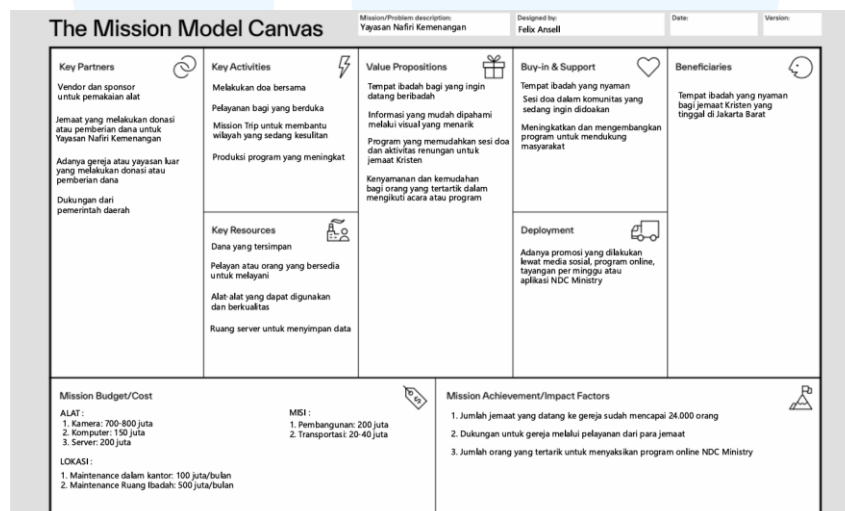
The Mission Model Canvas

Mission/Problem description:
Yayasan Nafiri Kemenangan

Designed by:
Felix Ansell

Date:

Version:

Key Partners

Vendor dan sponsor untuk pemakaian alat

Jemaat yang melakukan donasi atau pemberian dana untuk Yayasan Nafiri Kemenangan

Adanya gereja atau yayasan luar yang melakukan donasi atau pemberian dana

Dukungan dari pemerintah daerah

Key Activities

Melakukan doa bersama

Pelayanan bagi yang berduka

Mission Trip untuk membantu wilayah yang sedang kesulitan

Produksi program yang meningkat

Key Resources

Dana yang tersimpan

Pelayan atau orang yang bersedia untuk melayani

Alat-alat yang dapat digunakan dan berkualitas

Ruang server untuk menyimpan data

Value Propositions

Tempat ibadah bagi yang ingin datang beribadah

Informasi yang mudah dipahami melalui visual yang menarik

Program yang memudahkan sesi doa dan aktivitas renungan untuk jemaat Kristen

Kenyamanan dan kemudahan bagi orang yang tertarik dalam mengikuti acara atau program

Buy-in & Support

Tempat ibadah yang nyaman

Sesi doa dalam komunitas yang sedang ingin didoakan

Meningkatkan dan mengembangkan program untuk mendukung masyarakat

Deployment

Adanya promosi yang dilakukan lewat media sosial, program online, tayangan per minggu atau aplikasi NDC Ministry

Beneficiaries

Tempat ibadah yang nyaman bagi jemaat Kristen yang tinggal di Jakarta Barat

Mission Budget/Cost

ALAT :
1. Kamera: 700-800 juta
2. Komputer: 150 juta
3. Server: 200 juta

MISI :
1. Pembangunan: 200 juta
2. Transportasi: 20-40 juta

LOKASI :
1. Maintenance dalam kantor: 100 juta/bulan
2. Maintenance Ruang Ibadah: 500 juta/bulan

Mission Achievement/Impact Factors

1. Jumlah jemaat yang datang ke gereja sudah mencapai 24.000 orang

2. Dukungan untuk gereja melalui pelayanan dari para jemaat

3. Jumlah orang yang tertarik untuk menyaksikan program online NDC Ministry